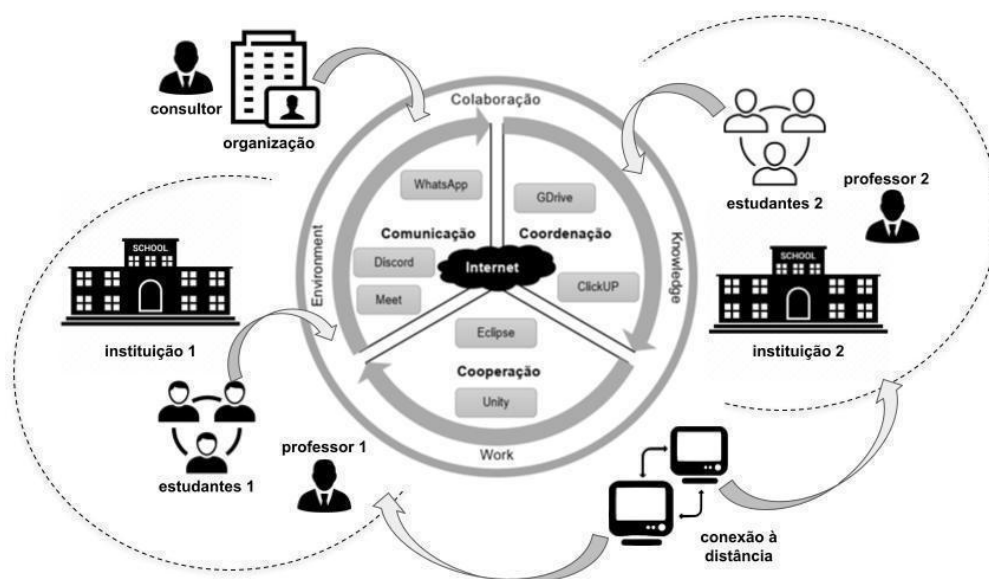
consultor
organização
Colaboração
estudantes 2
professor 2
WhatsApp
GDrive
Comunicação
Coordenação
Environment
Knowledge
Discord
Internet
ClickUP
Meet
SCHOOL
SCHOOL
Eclipse
instituição 1
instituição 2
Cooperação
Unity
Work
professor 1
estudantes 1
conexão à distância